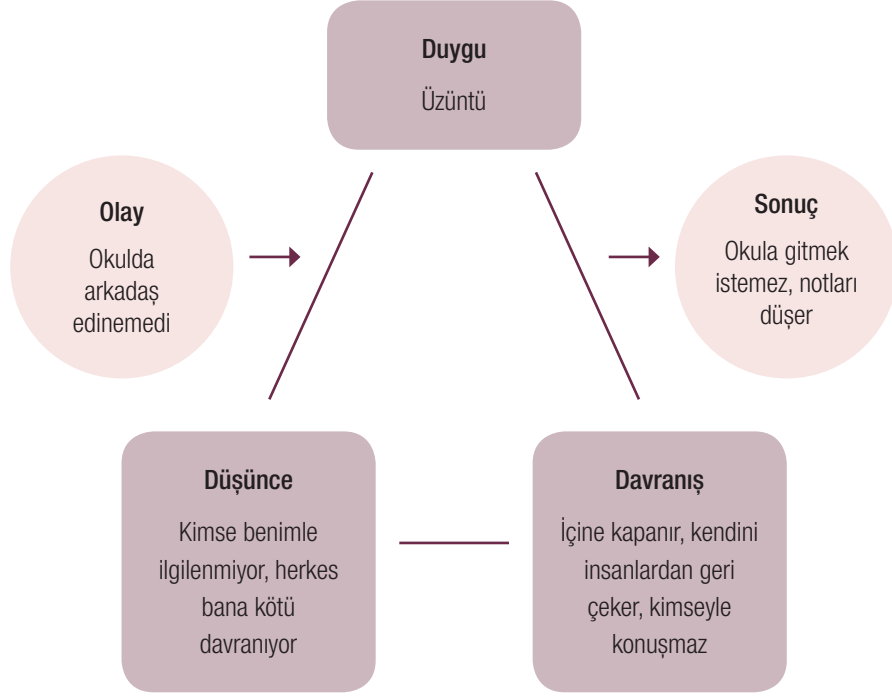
Duygu
Üzüntü

Olay
Okulda arkadaş edinemedi

Sonuç
Okula gitmek istemez, notları düşer

Düşünce
Kimse benimle ilgilenmiyor, herkes bana kötü davranıyor

Davranış
İçine kapanır, kendini insanlardan geri çeker, kimseyle konuşmaz